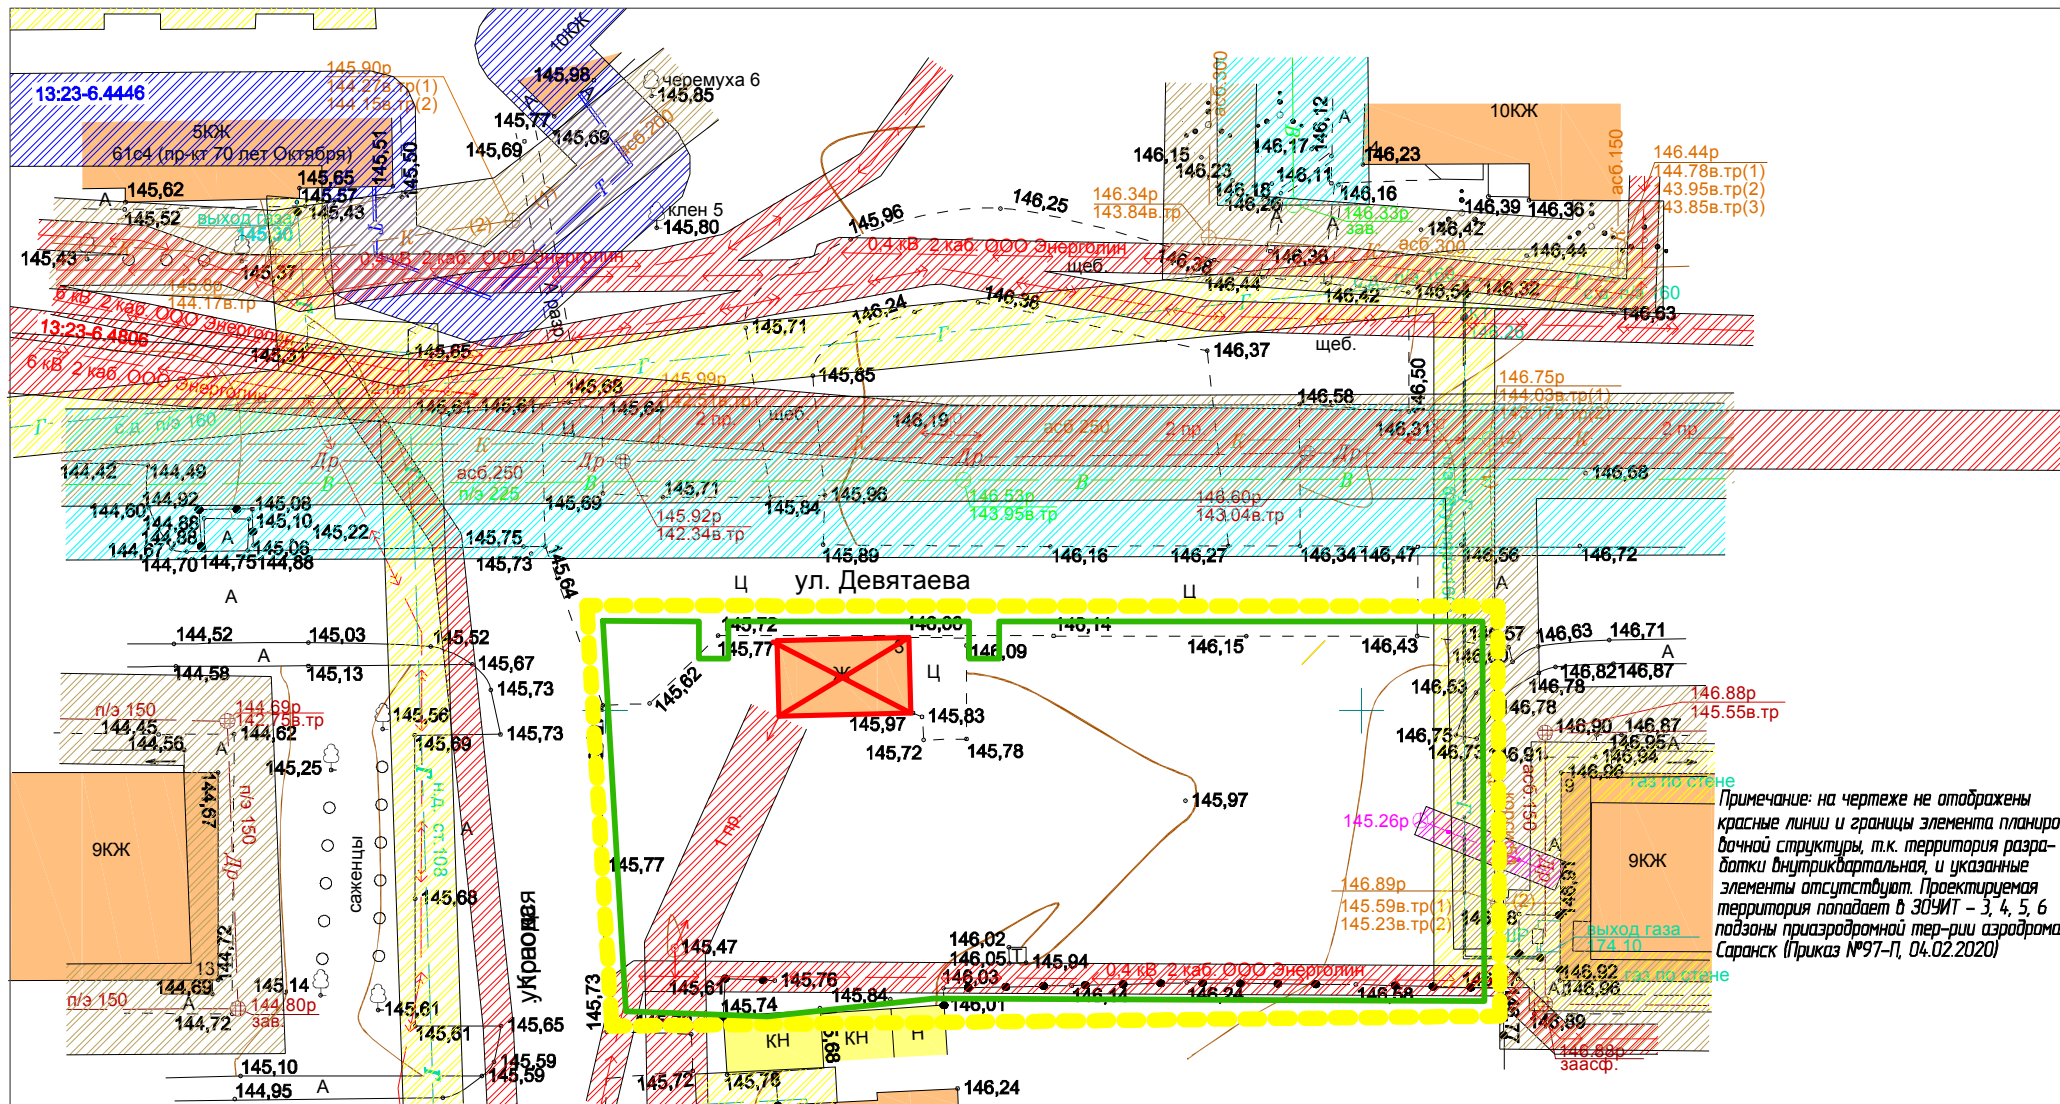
13:23-6.4446
5КЖ
61с4 (пр-кт 70 лет Октября)
145.90р
144.27в.тр(1)
144.15в.тр(2)
10КЖ
145,98
черемуха 6
145,85
145,77
145,69
145,69
145,65
145,62
145,57
145,43
145,52
выход газа
145,30
клен 5
145,80
145,43
145,37
0,4 кВ 2 каб. ООО Энерголин
6 кВ 2 каб. ООО Энерголин
13:23-6.4806
6 кВ 2 каб. ООО Энерголин
145,31
145,65
145,96
146,25
146,24
146,38
145,71
145,65
146,37
щеб.
145,68
145,99р
145,61 145,61
145,64
щеб
146,19
асб.250
2 пр.
146,58
146,50
146,31
146,75р
144.03в.тр(1)
146,68
10КЖ
146,15
146,23
146,17
146,12
146,23
146,11
146,16
146,18
146,26
146,39
146,36
146,44р
144.78в.тр(1)
143.95в.тр(2)
143.85в.тр(3)
146.34р
143.84в.тр
146.33р
зав.
146,42
асб.300
146,44
146,38
146,38
146,44
146,42
146,54
146,32
146,63
асб.150
144,42
144,49
144,92
144,60
144,88
144,88
144,67
144,70
144,75
144,88
145,08
145,10
145,06
145,22
асб.250
п/э 225
145,69
145,71
145,84
145,96
146.53р
143.95в.тр
146.60р
143.04в.тр
145.92р
142.34в.тр
145,75
145,73
145,64
145,89
146,16
146,27
146,34
146,47
146,56
146,72
ул. Девятаева
144,52
145,03
144,58
145,13
145,52
145,67
145,73
145,73
п/э 150
144,45
144,56
144.69р
142.75в.тр
144,62
145,25
144,67
п/э 150
9КЖ
145,56
145,69
н.д. ст.108
саженцы
145,68
145,62
145,72
145,77
146,00
146,09
146,14
146,15
146,43
145,97
145,83
145,72
145,78
145,97
1 пр.
145,77
145,47
146,02
146,05
146,03
145,94
0,4 кВ 2 каб. ООО Энерголин
145,61
145,76
145,74
145,84
146,01
146,14
146,24
146,58
145,73
КН
КН
Н
145,72
145,78
146,24
144,72
144,69
145,14
144,72
п/э 150
144,80р
зав.
145,61
145,61
145,65
145,59
145,59
145,10
144,95
ул. Кровая
146,57
146,63
146,71
146,82
146,87
146,78
146,78
146,53
146,88р
145.55в.тр
146,90
146,87
146,95
146,94
146,96
146,75
146,73
146,91
газ по стене
145.26р
асб.150
9КЖ
146.89р
145.59в.тр(1)
145.23в.тр(2)
выход газа
174.10
146,92
146,96
газ по стене
146,89
146.88р
зааcф.
Примечание: на чертеже не отображены красные линии и границы элемента планировочной структуры, т.к. территория разработки внутриквартальная, и указанные элементы отсутствуют. Проектируемая территория попадает в ЗОУИТ – 3, 4, 5, 6 подзоны приаэродромной тер-рии аэродрома Саранск (Приказ №97-П, 04.02.2020)